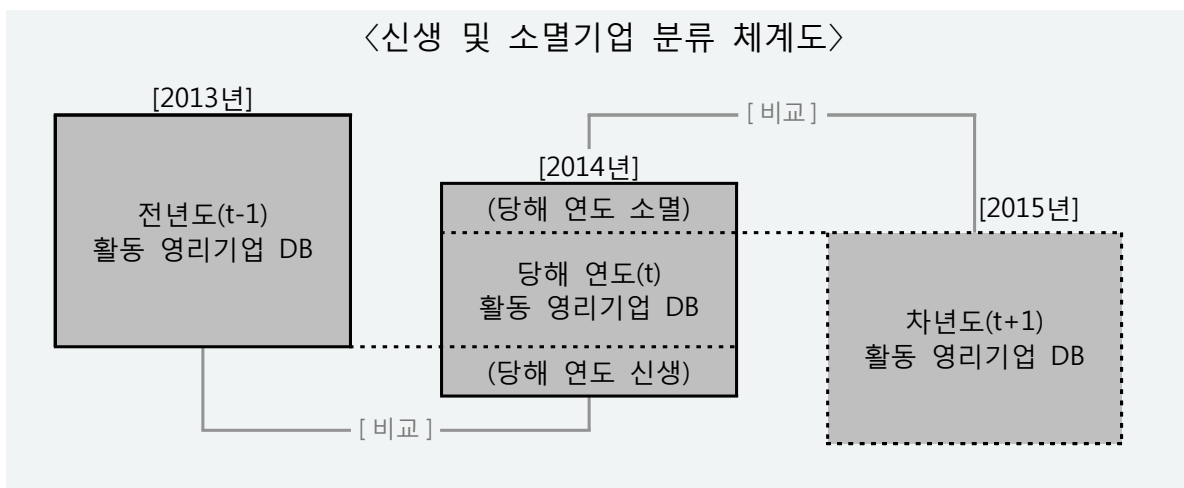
〈신생 및 소멸기업 분류 체계도〉

[2013년]

전년도(t-1)
활동 영리기업 DB

[ 비교 ]

[2014년]

(당해 연도 소멸)

당해 연도(t)
활동 영리기업 DB

(당해 연도 신생)

[2015년]

차년도(t+1)
활동 영리기업 DB

[ 비교 ]